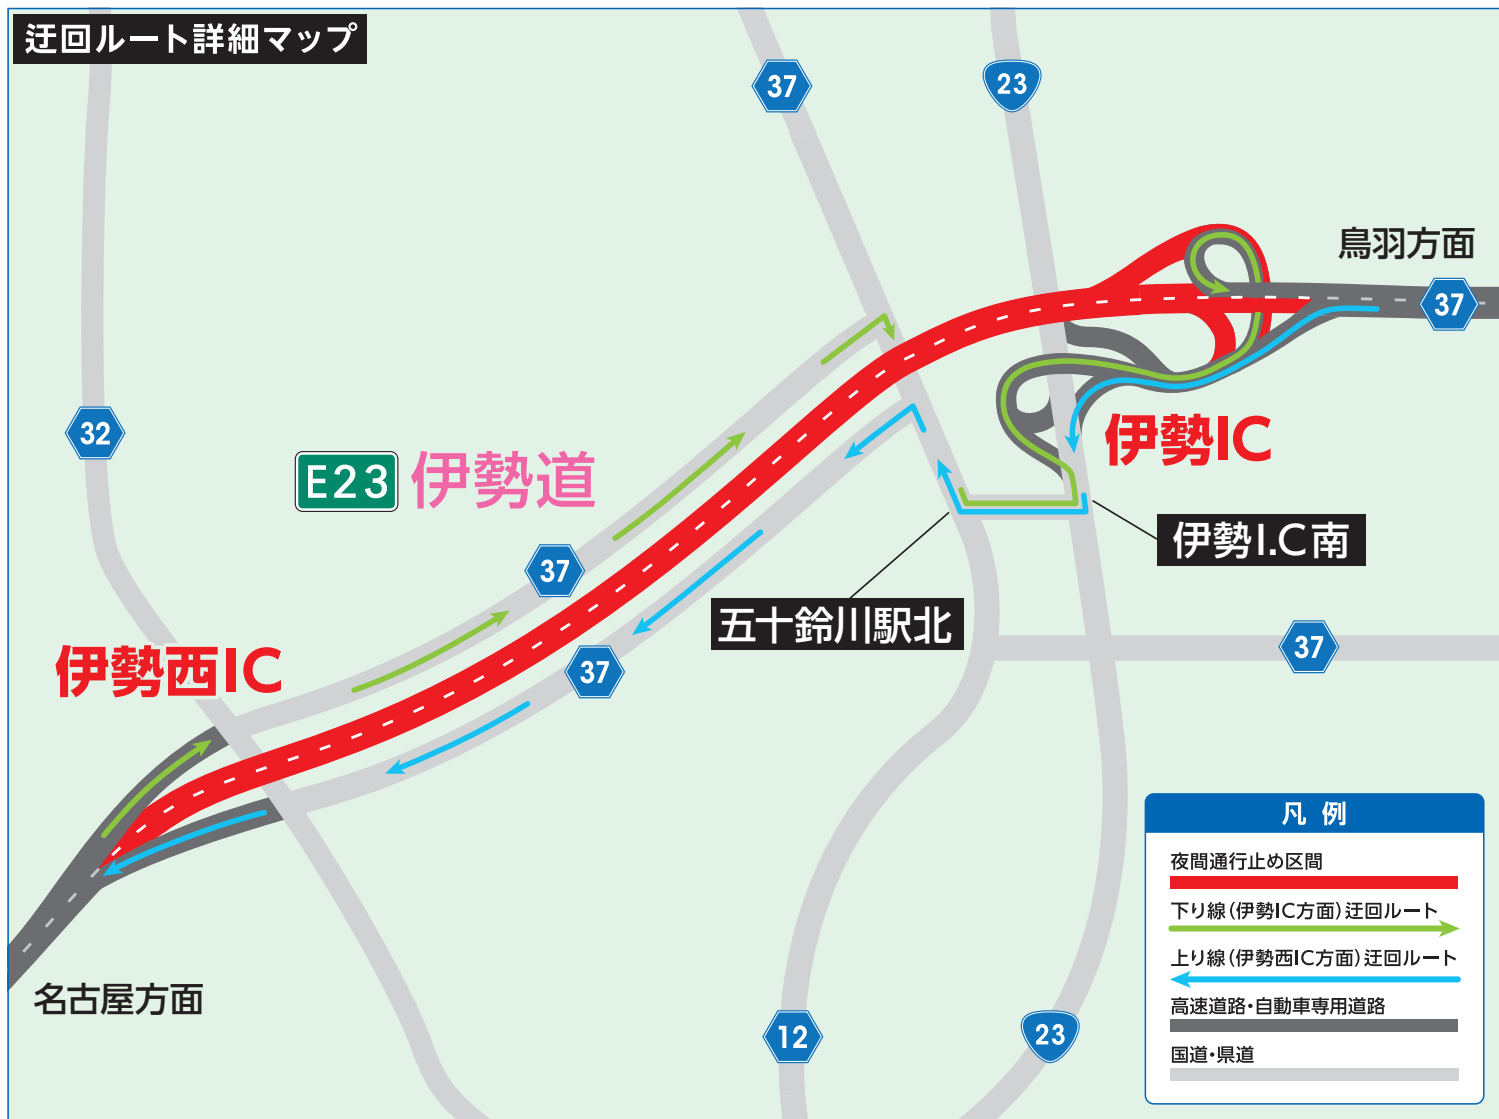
迂回ルート詳細マップ

37

23

鳥羽方面

37

32

E23 伊勢道

伊勢IC

伊勢I.C南

37

五十鈴川駅北

37

伊勢西IC

37

凡 例

夜間通行止め区間

下り線(伊勢IC方面)迂回ルート

上り線(伊勢西IC方面)迂回ルート

高速道路・自動車専用道路

国道・県道

名古屋方面

12

23